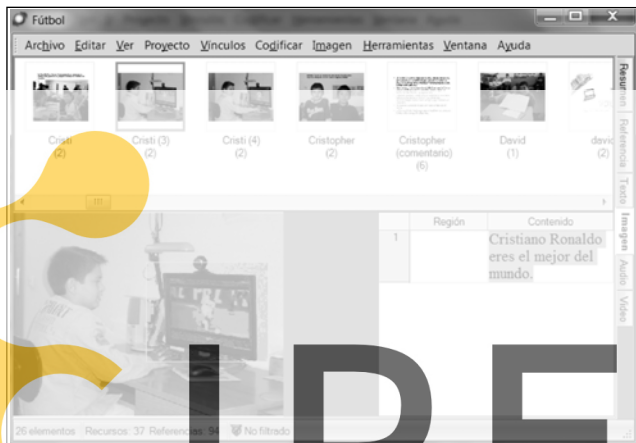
Fútbol

Archivo Editar Ver Proyecto Vínculos Codificar Imagen Herramientas Ventana Ayuda

Cristi (2)
Cristi (3) (2)
Cristi (4) (2)
Cristopher (2)
Cristopher (comentario) (6)
David (1)
davi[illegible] (2)

Resumen
Referencia
Texto
Imagen
Audio
Video

| | Región | Contenido |
|---|---|---|
| 1 | | Cristiano Ronaldo eres el mejor del mundo. |

26 elementos Recursos: 37 Referencias: 94 No filtrado